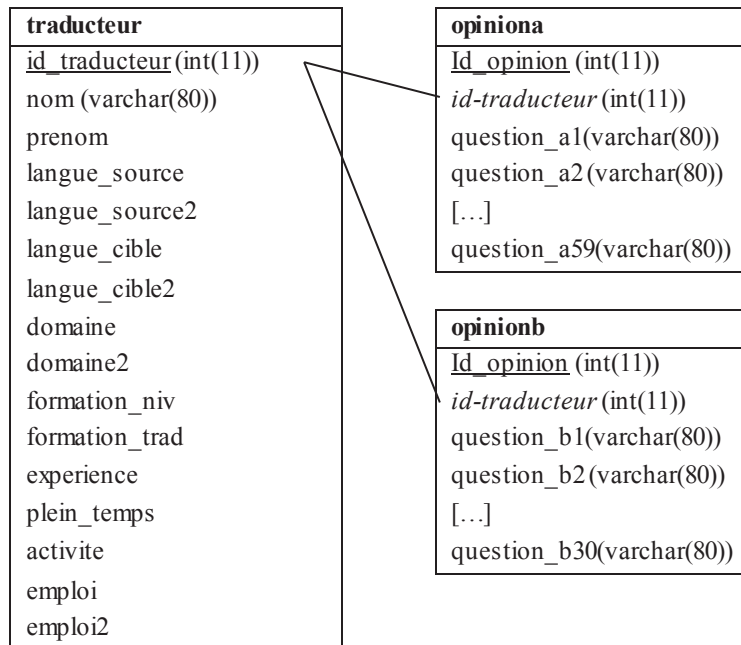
| traducteur |
|---|
| id_traducteur (int(11)) |
| nom (varchar(80)) |
| prenom |
| langue_source |
| langue_source2 |
| langue_cible |
| langue_cible2 |
| domaine |
| domaine2 |
| formation_niv |
| formation_trad |
| experience |
| plein_temps |
| activite |
| emploi |
| emploi2 |

| opiniona |
|---|
| Id_opinion (int(11)) |
| id-traducteur (int(11)) |
| question_a1(varchar(80)) |
| question_a2 (varchar(80)) |
| […] |
| question_a59(varchar(80)) |

| opinionb |
|---|
| Id_opinion (int(11)) |
| id-traducteur (int(11)) |
| question_b1(varchar(80)) |
| question_b2 (varchar(80)) |
| […] |
| question_b30(varchar(80)) |